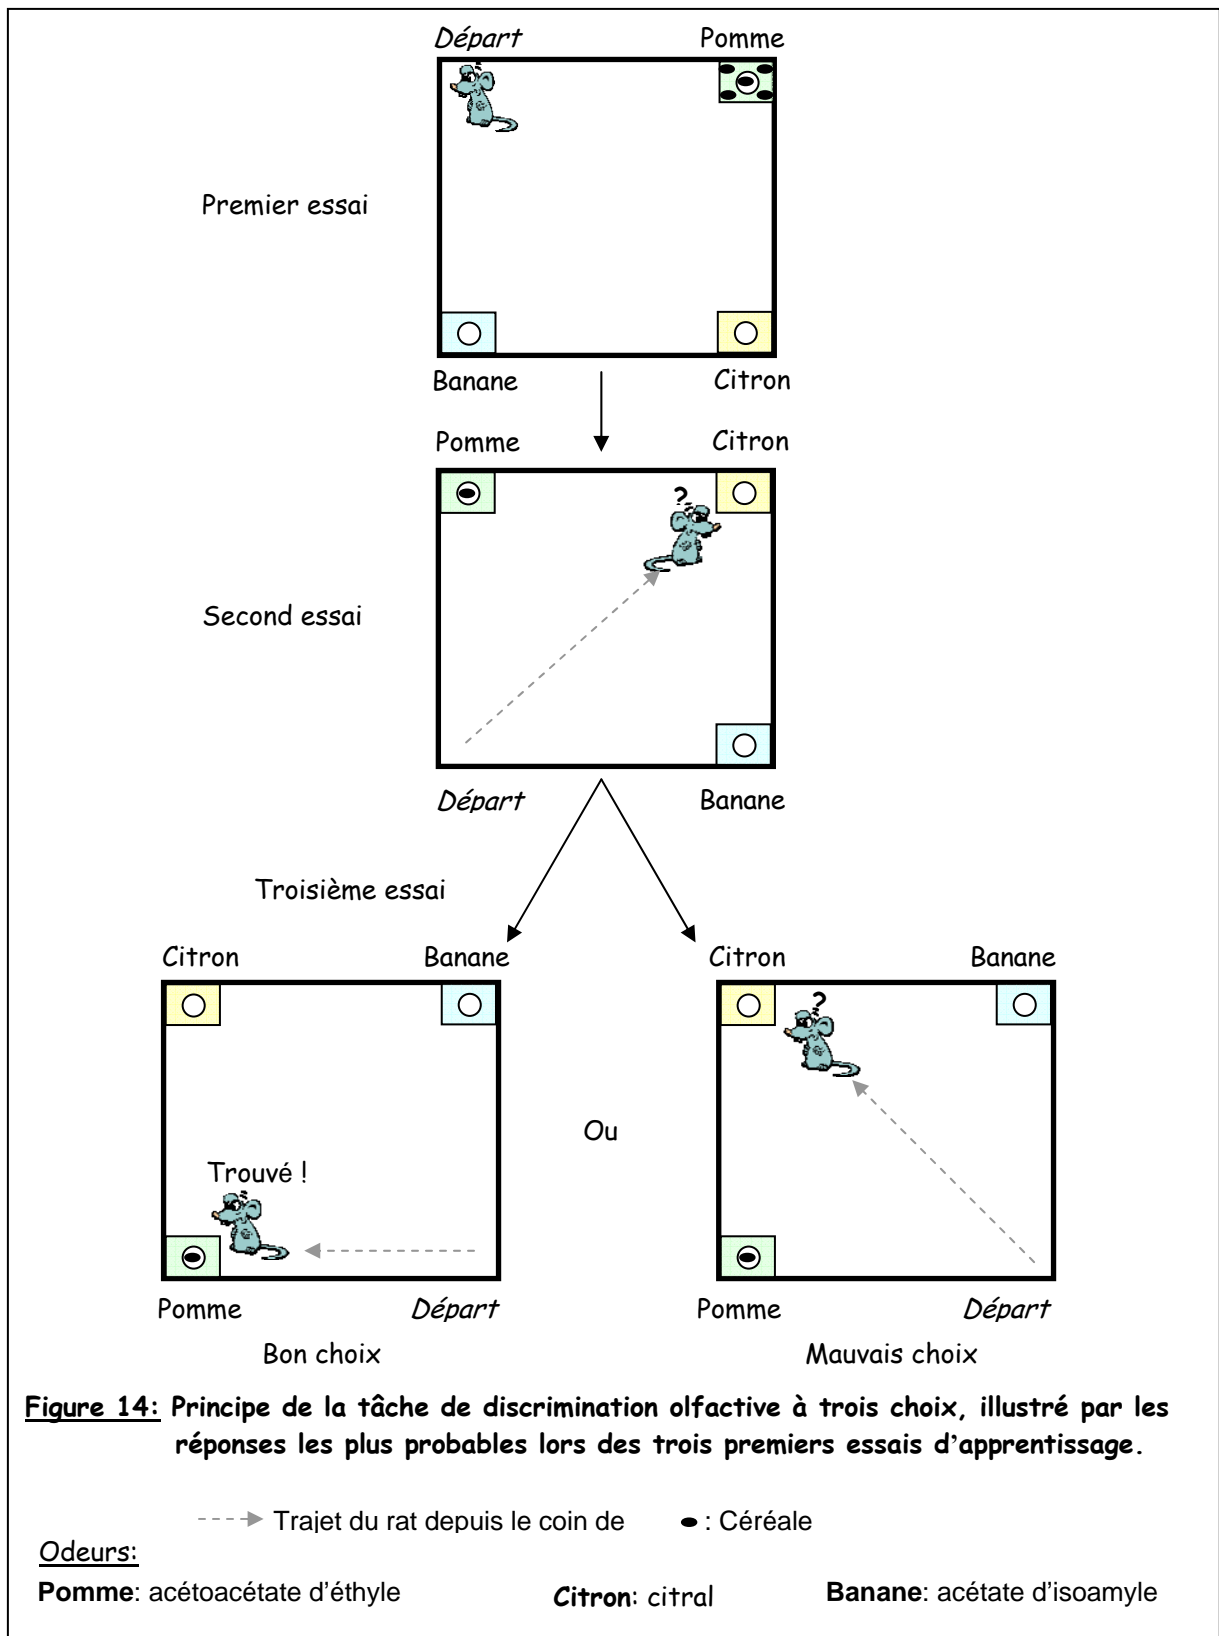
Départ
Pomme

Premier essai

Banane
Citron

Pomme
Citron

?

Second essai

Départ
Banane

Troisième essai

Citron
Banane

Citron
Banane

?

Ou

Trouvé !

Pomme
Départ

Pomme
Départ

Bon choix

Mauvais choix

Figure 14: Principe de la tâche de discrimination olfactive à trois choix, illustré par les réponses les plus probables lors des trois premiers essais d'apprentissage.

Trajet du rat depuis le coin de

: Céréale

Odeurs:

Pomme: acétoacétate d'éthyle
Citron: citral
Banane: acétate d'isoamyle